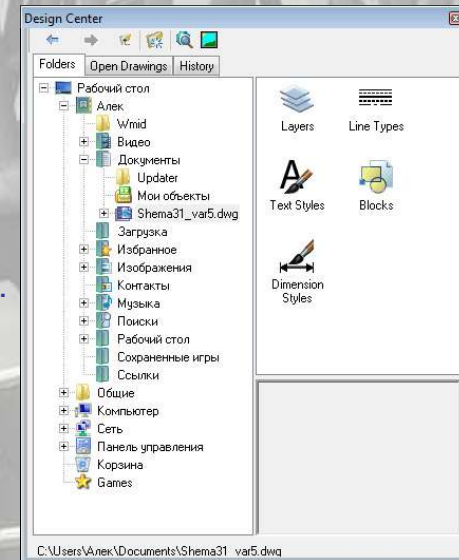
Design Center

Folders | Open Drawings | History

Рабочий стол
Алек
Wmid
Видео
Документы
Updater
Мои объекты
Shema31_var5.dwg
Загрузка
Избранное
Изображения
Контакты
Музыка
Поиски
Рабочий стол
Сохраненные игры
Ссылки
Общие
Компьютер
Сеть
Панель управления
Корзина
Games

Layers
Line Types
Text Styles
Blocks
Dimension Styles

C:\Users\Алек\Documents\Shema31_var5.dwg